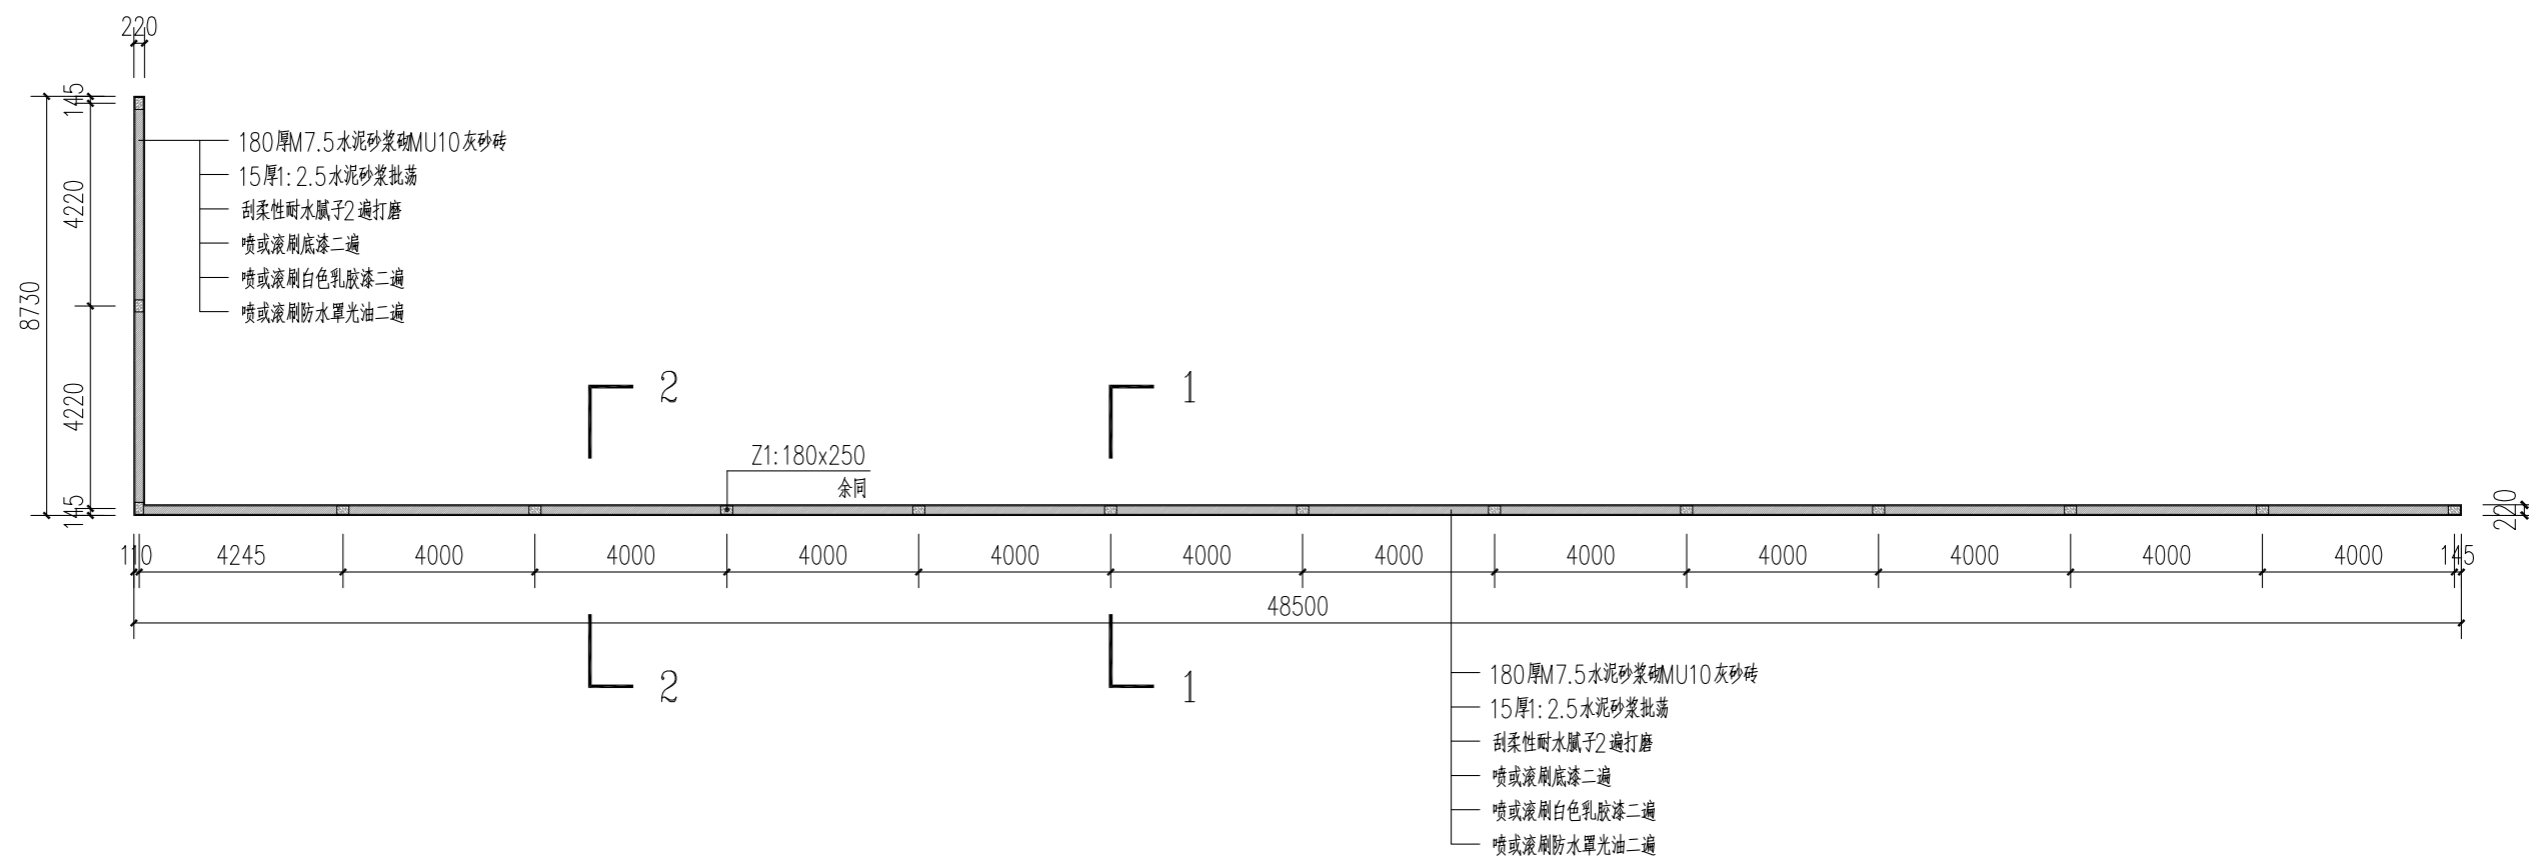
220

145

4220

8730

4220

145

180厚M7.5水泥砂浆砌MU10灰砂砖
15厚1:2.5水泥砂浆批荡
刮柔性耐水腻子2遍打磨
喷或滚刷底漆二遍
喷或滚刷白色乳胶漆二遍
喷或滚刷防水罩光油二遍

2

1

Z1:180x250
余同

220

110 4245 4000 4000 4000 4000 4000 4000 4000 4000 4000 4000 4000 145

48500

2

1

180厚M7.5水泥砂浆砌MU10灰砂砖
15厚1:2.5水泥砂浆批荡
刮柔性耐水腻子2遍打磨
喷或滚刷底漆二遍
喷或滚刷白色乳胶漆二遍
喷或滚刷防水罩光油二遍